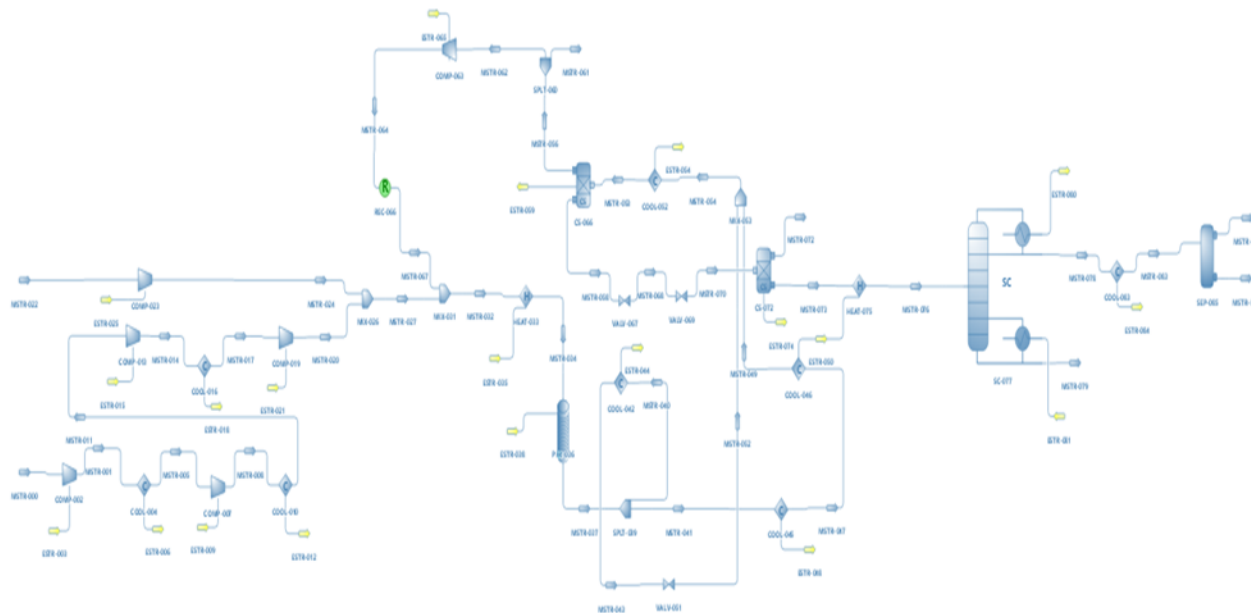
ESTR-065
COMP-063
MSTR-062
SPLT-060
MSTR-061
MSTR-064
MSTR-056
ESTR-054
ESTR-059
CS-066
MSTR-058
COOL-052
MSTR-054
MIX-053
REC-066
MSTR-072
ESTR-060
MSTR-022
COMP-023
MSTR-067
MSTR-024
MIX-026
MSTR-027
MIX-031
MSTR-032
HEAT-033
MSTR-058
VALV-067
MSTR-068
VALV-069
MSTR-070
CS-072
MSTR-073
HEAT-075
MSTR-076
SC
MSTR-078
MSTR-082
COOL-083
SEP-085
ESTR-025
COMP-013
MSTR-014
MSTR-017
COMP-019
MSTR-020
ESTR-035
MSTR-034
ESTR-074
ESTR-050
ESTR-084
COOL-016
ESTR-044
MSTR-049
COOL-046
SC-077
MSTR-079
ESTR-015
ESTR-018
ESTR-021
COOL-042
MSTR-040
ESTR-081
MSTR-011
ESTR-038
PFR-036
MSTR-052
MSTR-000
COMP-002
MSTR-001
COOL-004
MSTR-005
COMP-007
MSTR-008
COOL-010
MSTR-037
SPLT-039
MSTR-041
COOL-045
MSTR-047
ESTR-003
ESTR-006
ESTR-009
ESTR-012
ESTR-048
MSTR-043
VALV-051